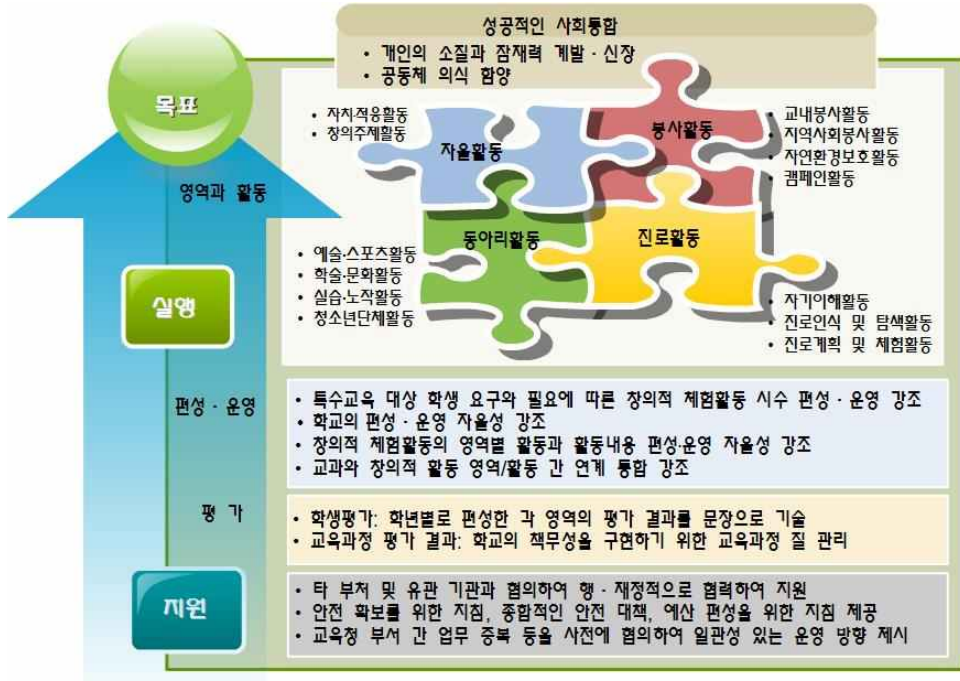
목표

성공적인 사회통합

• 개인의 소질과 잠재력 계발 · 신장
• 공동체 의식 함양

영역과 활동

• 자치적응활동
• 창의주제활동

자율활동

봉사활동

• 교내봉사활동
• 지역사회봉사활동
• 자연환경보호활동
• 캠페인활동

동아리활동

진로활동

• 예술·스포츠활동
• 학술·문화활동
• 실습·노작활동
• 청소년단체활동

• 자기이해활동
• 진로인식 및 탐색활동
• 진로계획 및 체험활동

실행

편성 · 운영

• 특수교육 대상 학생 요구와 필요에 따른 창의적 체험활동 시수 편성 · 운영 강조
• 학교의 편성 · 운영 자율성 강조
• 창의적 체험활동의 영역별 활동과 활동내용 편성·운영 자율성 강조
• 교과와 창의적 활동 영역/활동 간 연계 통합 강조

평 가

• 학생평가: 학년별로 편성한 각 영역의 평가 결과를 문장으로 기술
• 교육과정 평가 결과: 학교의 책무성을 구현하기 위한 교육과정 질 관리

지원

• 타 부처 및 유관 기관과 협의하여 행 · 재정적으로 협력하여 지원
• 안전 확보를 위한 지침, 종합적인 안전 대책, 예산 편성을 위한 지침 제공
• 교육청 부서 간 업무 중복 등을 사전에 협의하여 일관성 있는 운영 방향 제시